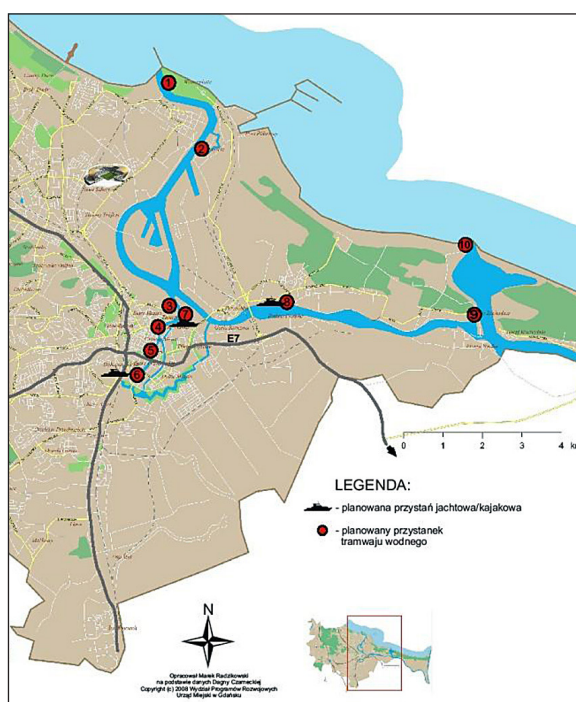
1
2
3
4
5
6
7
8
9
10
E7
0 1 2 3 4 k
LEGENDA:
- planowana przystań jachtowa/kajakowa
- planowany przystanek tramwaju wodnego
N
Opracował Marek Radzikowski na podstawie danych Dagny Czarneckiej Copyright (c) 2008 Wydział Programów Rozwojowych Urząd Miejski w Gdańsku